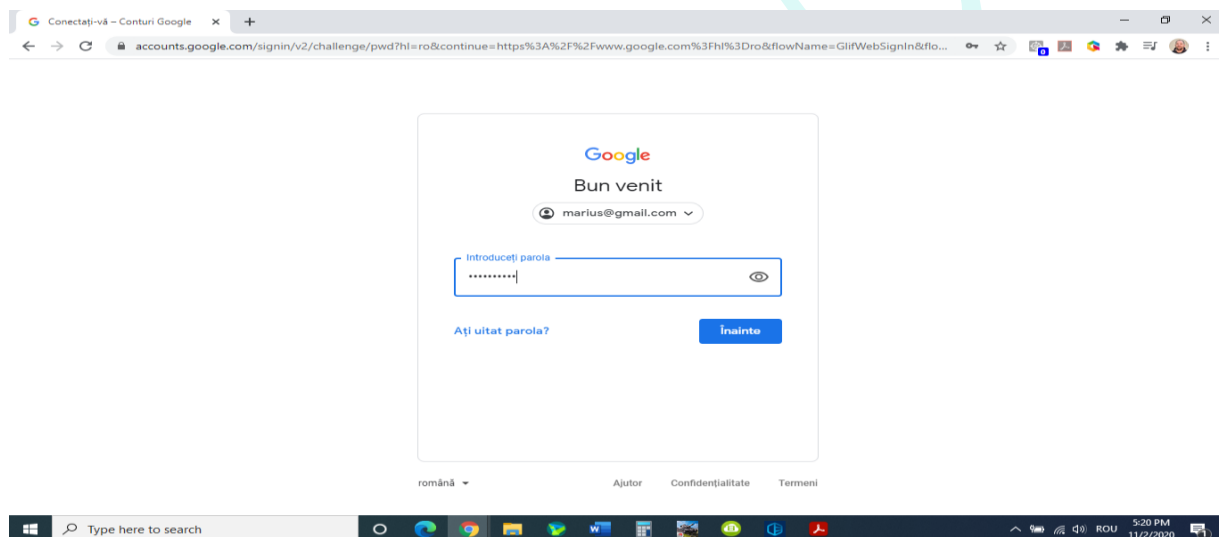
Conectați-vă – Conturi Google

accounts.google.com/signin/v2/challenge/pwd?hl=ro&continue=https%3A%2F%2Fwww.google.com%3Fhl%3Dro&flowName=GlifWebSignIn&flo...

Google

Bun venit

marius@gmail.com

Introduceți parola

••••••••••

Ați uitat parola?

Înainte

română

Ajutor

Confidențialitate

Termeni

Type here to search

ROU

5:20 PM
11/2/2020